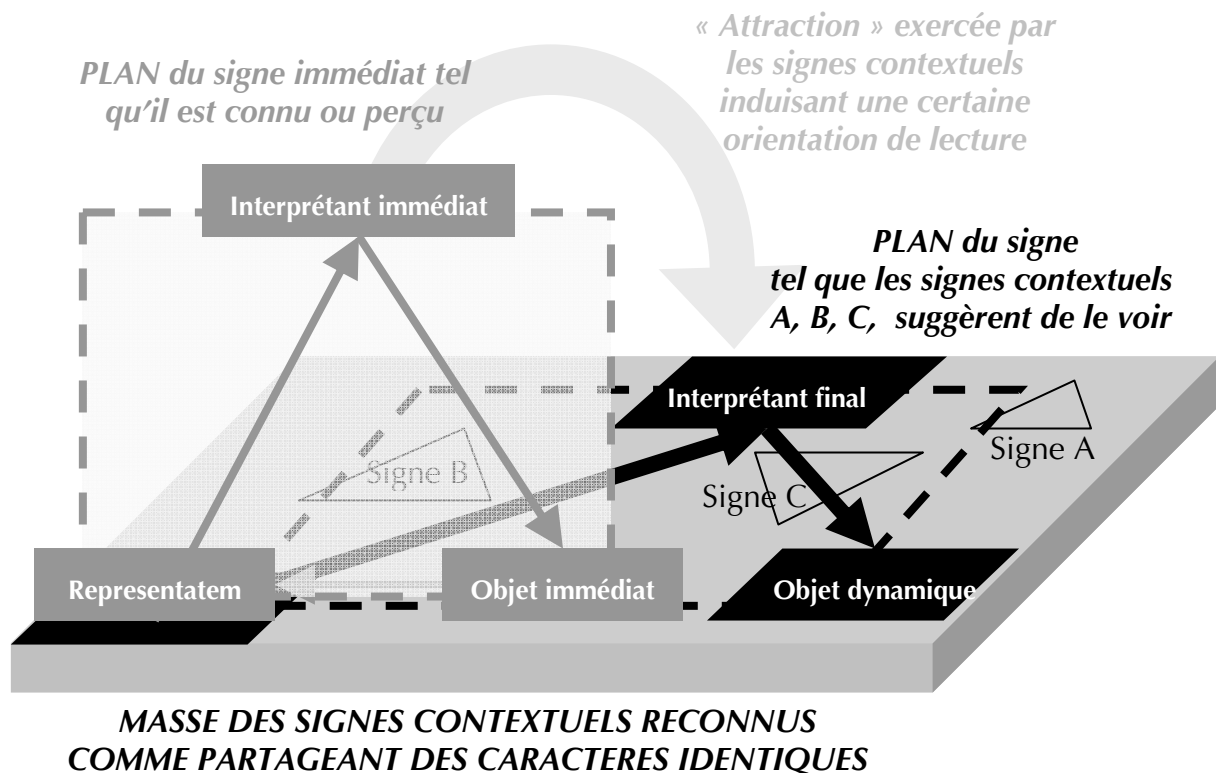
PLAN du signe immédiat tel qu'il est connu ou perçu

« Attraction » exercée par les signes contextuels induisant une certaine orientation de lecture

Interprétant immédiat

PLAN du signe tel que les signes contextuels A, B, C, suggèrent de le voir

Interprétant final

Signe A

Signe B

Signe C

Representatem

Objet immédiat

Objet dynamique

MASSE DES SIGNES CONTEXTUELS RECONNUS COMME PARTAGEANT DES CARACTERES IDENTIQUES